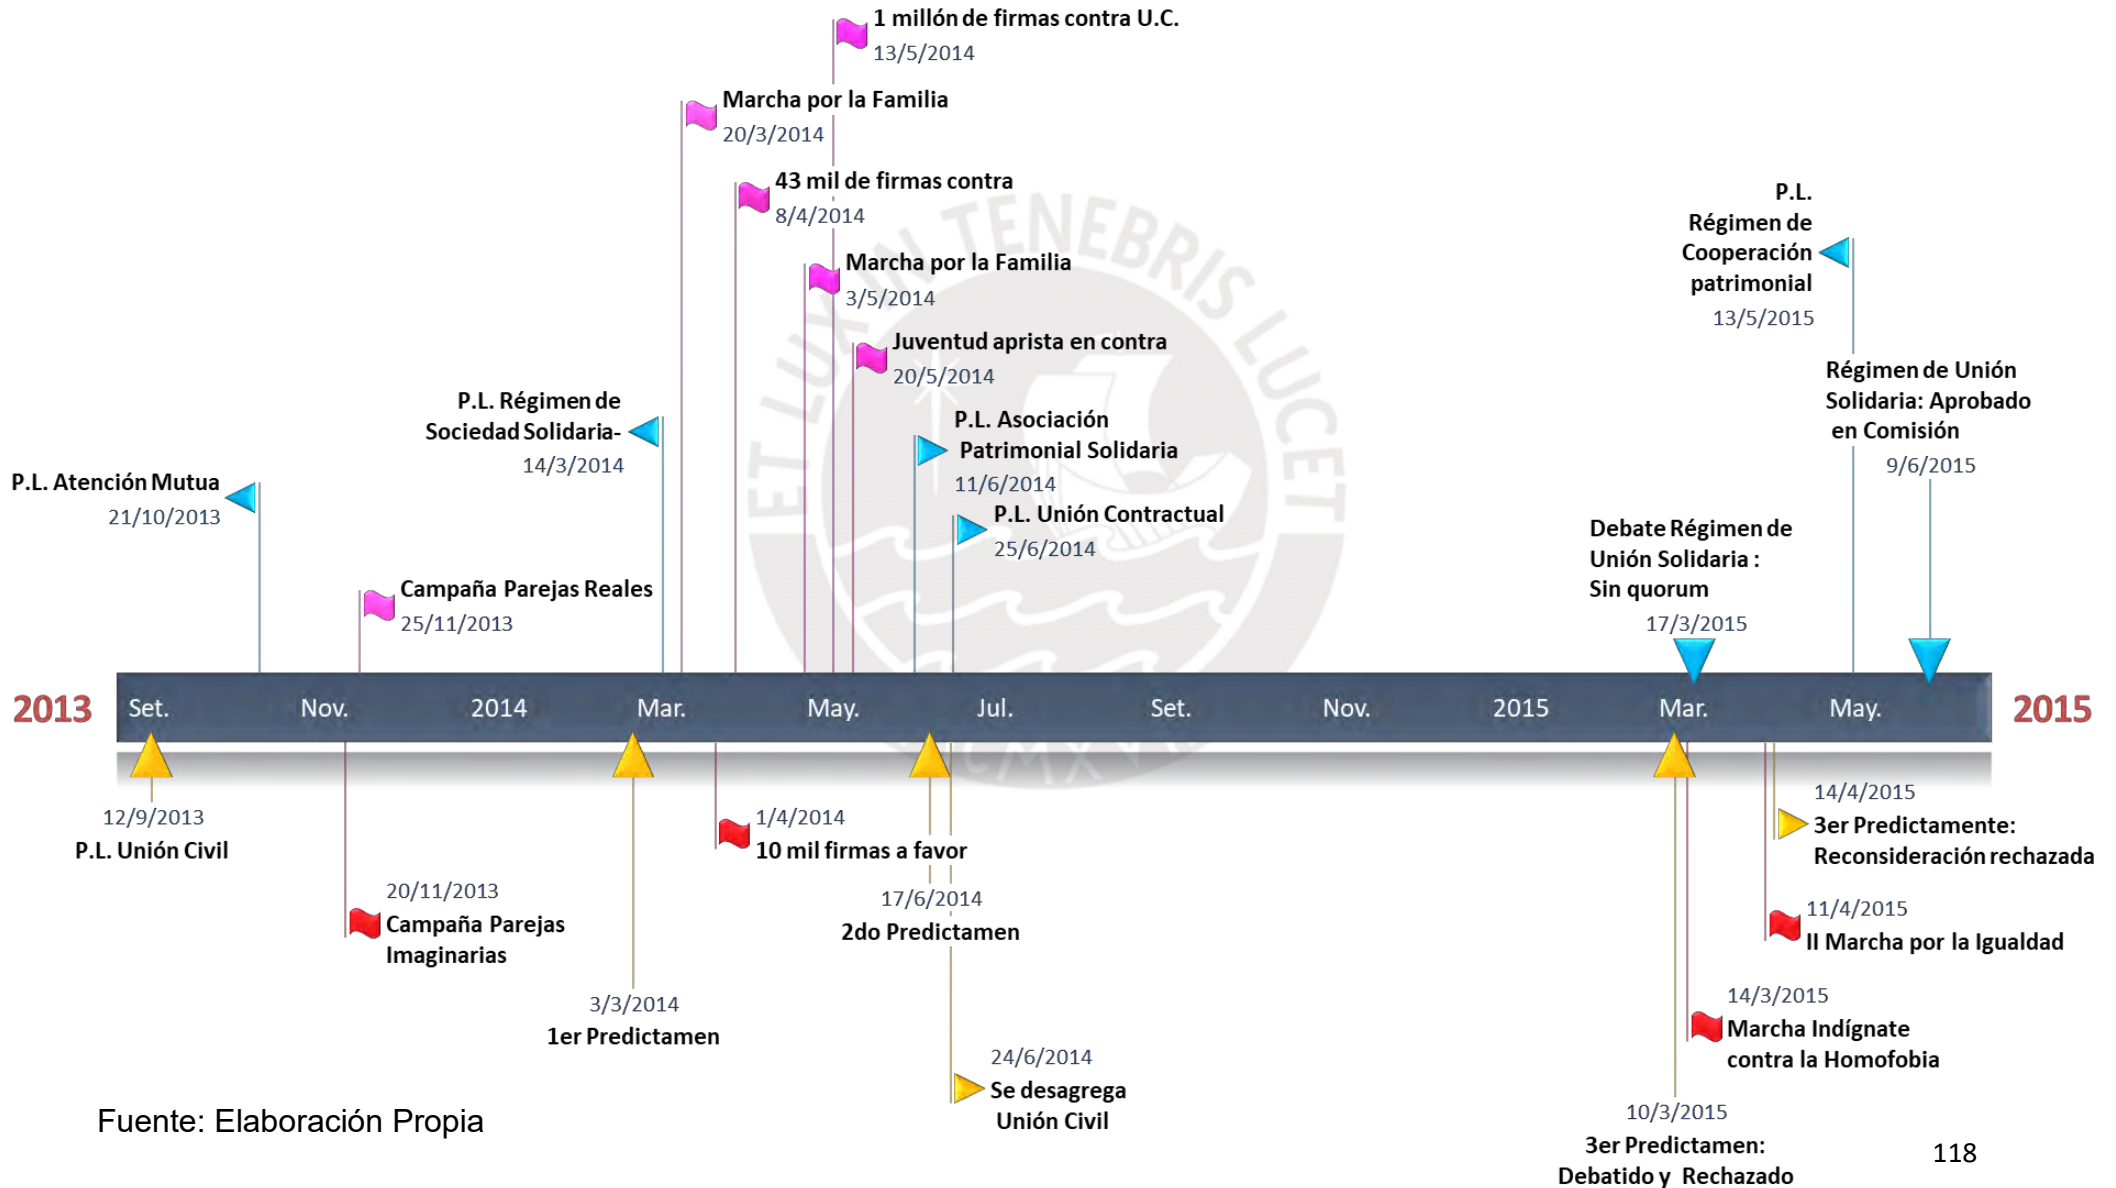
1 millón de firmas contra U.C.
13/5/2014

Marcha por la Familia
20/3/2014

43 mil de firmas contra
8/4/2014

Marcha por la Familia
3/5/2014

Juventud aprista en contra
20/5/2014

P.L. Régimen de Cooperación patrimonial
13/5/2015

Régimen de Unión Solidaria: Aprobado en Comisión
9/6/2015

P.L. Régimen de Sociedad Solidaria-
14/3/2014

P.L. Asociación Patrimonial Solidaria
11/6/2014

P.L. Atención Mutua
21/10/2013

P.L. Unión Contractual
25/6/2014

Debate Régimen de Unión Solidaria : Sin quorum
17/3/2015

Campaña Parejas Reales
25/11/2013

2013 Set. Nov. 2014 Mar. May. Jul. Set. Nov. 2015 Mar. May. 2015

14/4/2015
3er Predictamente: Reconsideración rechazada

12/9/2013
P.L. Unión Civil

1/4/2014
10 mil firmas a favor

17/6/2014
2do Predictamen

20/11/2013
Campaña Parejas Imaginarias

11/4/2015
II Marcha por la Igualdad

3/3/2014
1er Predictamen

14/3/2015
Marcha Indígnate contra la Homofobia

24/6/2014
Se desagrega Unión Civil

Fuente: Elaboración Propia

10/3/2015
3er Predictamen: Debatido y Rechazado

118